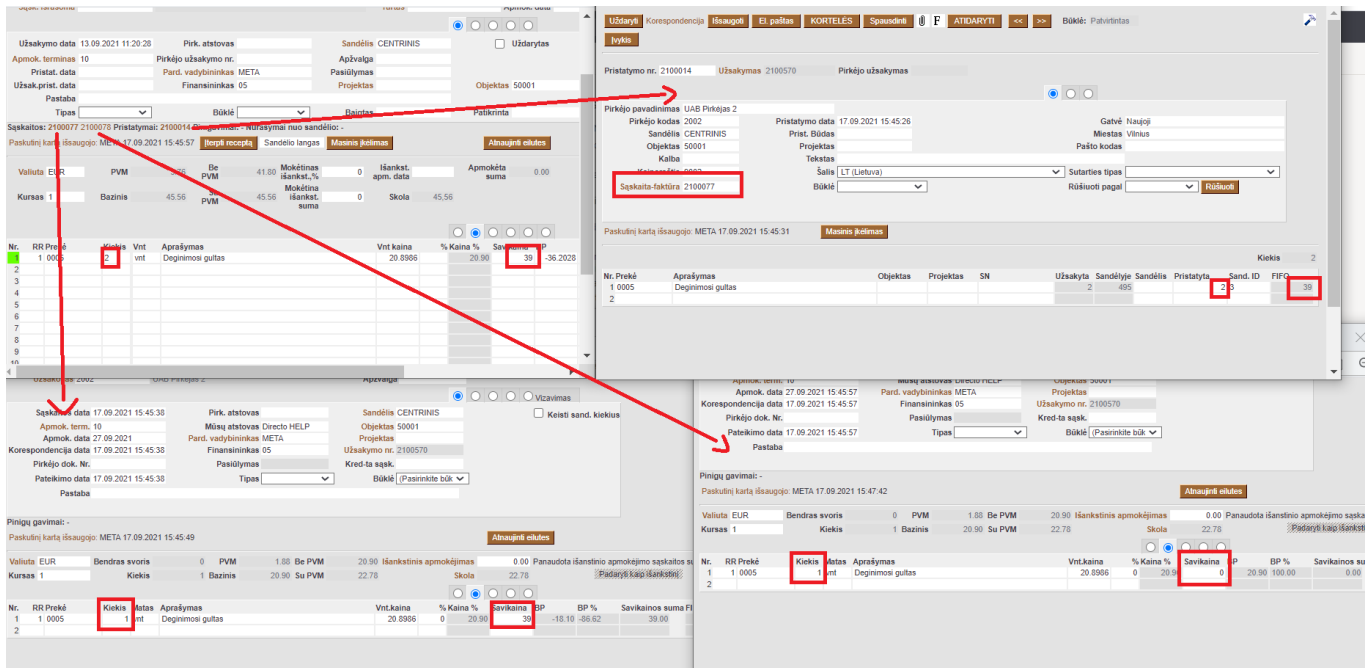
Užsakymo data 13.09.2021 11:20:28
Pirk. atstovas
Sandėlis CENTRINIS
Uždarytas
Apmok. terminas 10
Pirkėjo užsakymo nr.
Apžvalga
Pristat. data
Pard. vadybininkas META
Pasiūlymas
Užsak.prist. data
Finansininkas 05
Projektas
Objektas 50001
Pastaba
Tipas
Būklė
Baigtas
Patikrinta
Sąskaitos: 2100077 2100078 Pristatymai: 2100014
Paskutinį kartą išsaugojo: META 17.09.2021 15:45:57
Įterpti receptą
Sandėlio langas
Masinis įkėlimas
Atnaujinti eilutes
Valiuta EUR
PVM
Be PVM 41.80
Mokėtina išankst.,% 0
Išankst. apm. data
Apmokėta suma 0.00
Kursas 1
Bazinis 45.56
PVM 45.56
Mokėtina išankst. suma 0
Skola 45.56

| Nr. | RR Prekė | Kiekis | Vnt | Aprašymas | Vnt kaina | % Kaina % | Savikaina | BP |
|---|---|---|---|---|---|---|---|---|
| 1 | 1 0005 | 2 | vnt | Deginimosi gultas | 20.8986 | 20.90 | 39 | -36.2028 |
| 2 | | | | | | | | |
| 3 | | | | | | | | |
| 4 | | | | | | | | |
| 5 | | | | | | | | |
| 6 | | | | | | | | |
| 7 | | | | | | | | |
| 8 | | | | | | | | |
| 9 | | | | | | | | |
| 10 | | | | | | | | |

Uždaryti Korespondencija Išsaugoti El. paštas KORTELĖS Spausdinti F ATIDARYTI << >> Būklė: Patvirtintas
Įvykis
Pristatymo nr. 2100014 Užsakymas 2100570 Pirkėjo užsakymas
Pirkėjo pavadinimas UAB Pirkėjas 2
Pirkėjo kodas 2002
Pristatymo data 17.09.2021 15:45:26
Gatvė Naujoji
Sandėlis CENTRINIS
Prist. Būdas
Miestas Vilnius
Objektas 50001
Projektas
Pašto kodas
Kalba
Tekstas
Šalis LT (Lietuva)
Sutarties tipas
Sąskaita-faktūra 2100077
Būklė
Rūšiuoti pagal
Rūšiuoti
Paskutinį kartą išsaugojo: META 17.09.2021 15:45:31
Masinis įkėlimas
Kiekis 2

| Nr. | Prekė | Aprašymas | Objektas | Projektas | SN | Užsakyta | Sandėlyje | Sandėlis | Pristatyta | Sand. ID | FIFO |
|---|---|---|---|---|---|---|---|---|---|---|---|
| 1 | 0005 | Deginimosi gultas | | | | 2 | 495 | | 2 | 3 | 39 |
| 2 | | | | | | | | | | | |

Vizavimas
Sąskaitos data 17.09.2021 15:45:38
Pirk. atstovas
Sandėlis CENTRINIS
Keisti sand. kiekius
Apmok. term. 10
Mūsų atstovas Directo HELP
Objektas 50001
Apmok. data 27.09.2021
Pard. vadybininkas META
Projektas
Korespondencijos data 17.09.2021 15:45:38
Finansininkas 05
Užsakymo nr. 2100570
Pirkėjo dok. Nr.
Pasiūlymas
Kred-ta sąsk.
Pateikimo data 17.09.2021 15:45:38
Tipas
Būklė (Pasirinkite būk
Pastaba
Pinigų gavimai: -
Paskutinį kartą išsaugojo: META 17.09.2021 15:45:49
Atnaujinti eilutes
Valiuta EUR
Bendras svoris 0
PVM 1.88
Be PVM 20.90
Išankstinis apmokėjimas 0.00
Panaudota išanstinio apmokėjimo sąskaitos su
Kursas 1
Kiekis 1
Bazinis 20.90
Su PVM 22.78
Skola 22.78
Padaryti kaip išankstinį

| Nr. | RR Prekė | Kiekis | Matas | Aprašymas | Vnt.kaina | % Kaina % | Savikaina | BP | BP % | Savikainos suma |
|---|---|---|---|---|---|---|---|---|---|---|
| 1 | 1 0005 | 1 | vnt | Deginimosi gultas | 20.8986 | 0 20.90 | 39 | -18.10 | -86.62 | 39.00 |
| 2 | | | | | | | | | | |

Apmok. term. 10
Mūsų atstovas Directo HELP
Objektas 50001
Apmok. data 27.09.2021 15:45:57
Pard. vadybininkas META
Projektas
Korespondencijos data 17.09.2021 15:45:57
Finansininkas 05
Užsakymo nr. 2100570
Pirkėjo dok. Nr.
Pasiūlymas
Kred-ta sąsk.
Pateikimo data 17.09.2021 15:45:57
Tipas
Būklė (Pasirinkite būk
Pastaba
Pinigų gavimai: -
Paskutinį kartą išsaugojo: META 17.09.2021 15:47:42
Atnaujinti eilutes
Valiuta EUR
Bendras svoris 0
PVM 1.88
Be PVM 20.90
Išankstinis apmokėjimas 0.00
Panaudota išanstinio apmokėjimo sąskait
Kursas 1
Kiekis 1
Bazinis 20.90
Su PVM 22.78
Skola 22.78
Padaryti kaip išankstinį

| Nr. | RR Prekė | Kiekis | Matas | Aprašymas | Vnt.kaina | % Kaina % | Savikaina | BP | BP % | Savikainos suma |
|---|---|---|---|---|---|---|---|---|---|---|
| 1 | 1 0005 | 1 | vnt | Deginimosi gultas | 20.8986 | 0 20.9 | 0 | 20.90 | 100.00 | 0.00 |
| 2 | | | | | | | | | | |